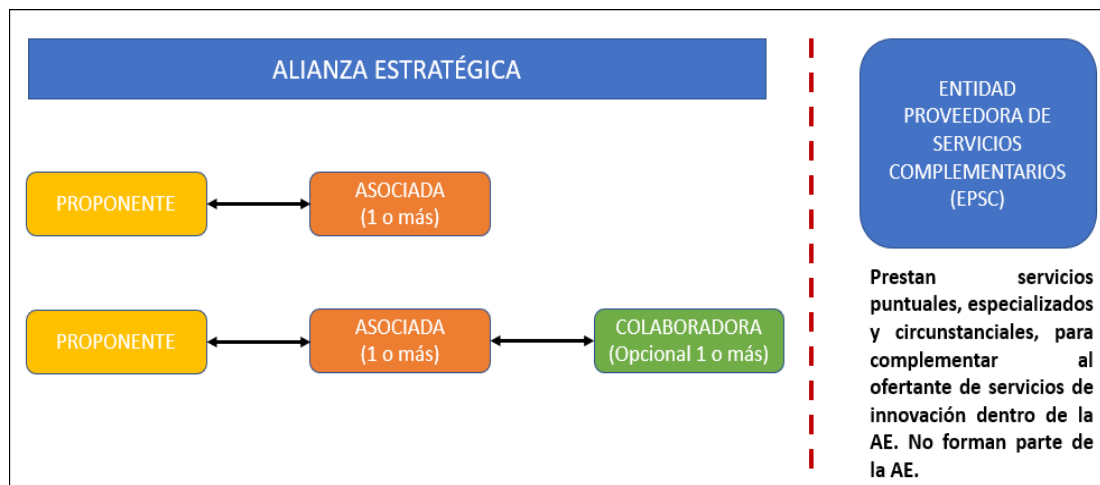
ALIANZA ESTRATÉGICA

PROPONENTE

ASOCIADA
(1 o más)

PROPONENTE

ASOCIADA
(1 o más)

COLABORADORA
(Opcional 1 o más)

ENTIDAD PROVEEDORA DE SERVICIOS COMPLEMENTARIOS (EPSC)

Prestan servicios puntuales, especializados y circunstanciales, para complementar al ofertante de servicios de innovación dentro de la AE. No forman parte de la AE.